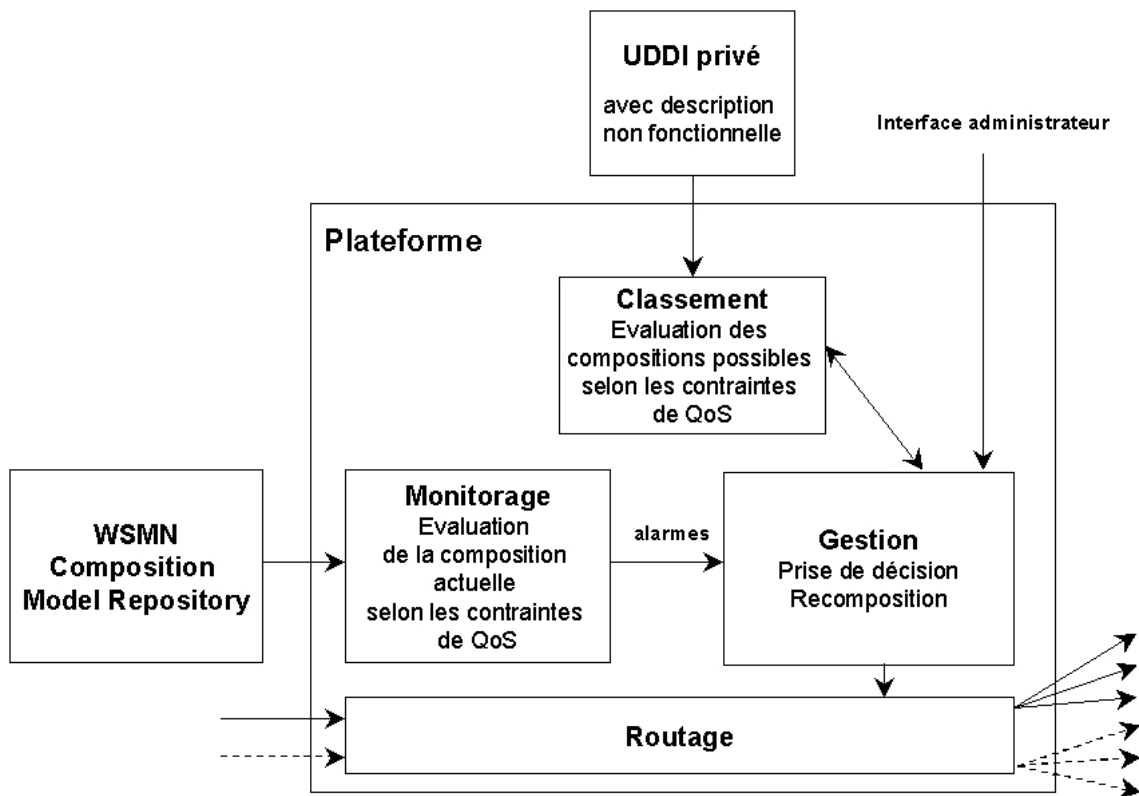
UDDI privé
avec description non fonctionnelle

Interface administrateur

Plateforme

Classement
Evaluation des compositions possibles selon les contraintes de QoS

WSMN Composition Model Repository

Monitorage
Evaluation de la composition actuelle selon les contraintes de QoS

alarmes

Gestion
Prise de décision
Recomposition

Routage